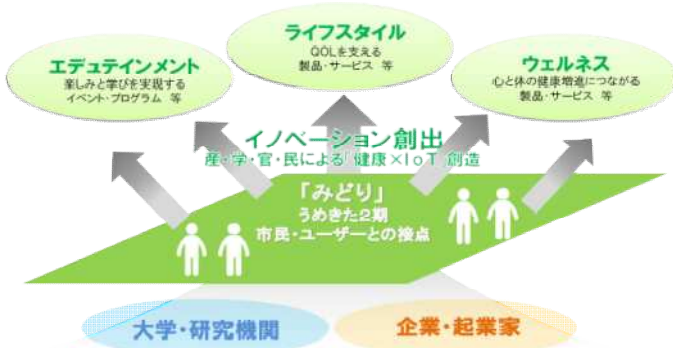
ライフスタイル
QOLを支える
製品・サービス 等

エデュテインメント
楽しみと学びを実現する
イベント・プログラム 等

ウェルネス
心と体の健康増進につながる
製品・サービス 等

イノベーション創出
産・学・官・民による「健康×IoT」創造

「みどり」
うめきた2期
市民・ユーザーとの接点

大学・研究機関

企業・起業家